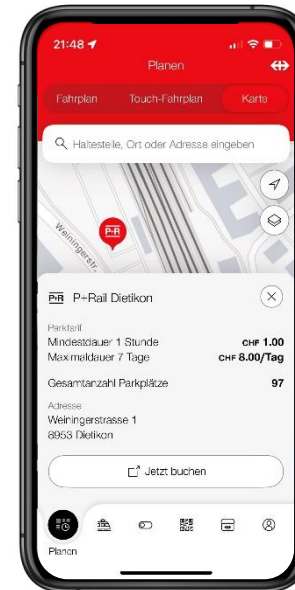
21:48

Planen

Fahrplan
Touch-Fahrplan
Karte

Haltestelle, Ort oder Adresse eingeben

Weiningerstr.

P+R

P+R P+Rail Dietikon

Parktarif
Mindestdauer 1 Stunde CHF 1.00
Maximaldauer 7 Tage CHF 8.00/Tag

Gesamtanzahl Parkplätze 97

Adresse
Weiningerstrasse 1
8953 Dietikon

Jetzt buchen

Planen